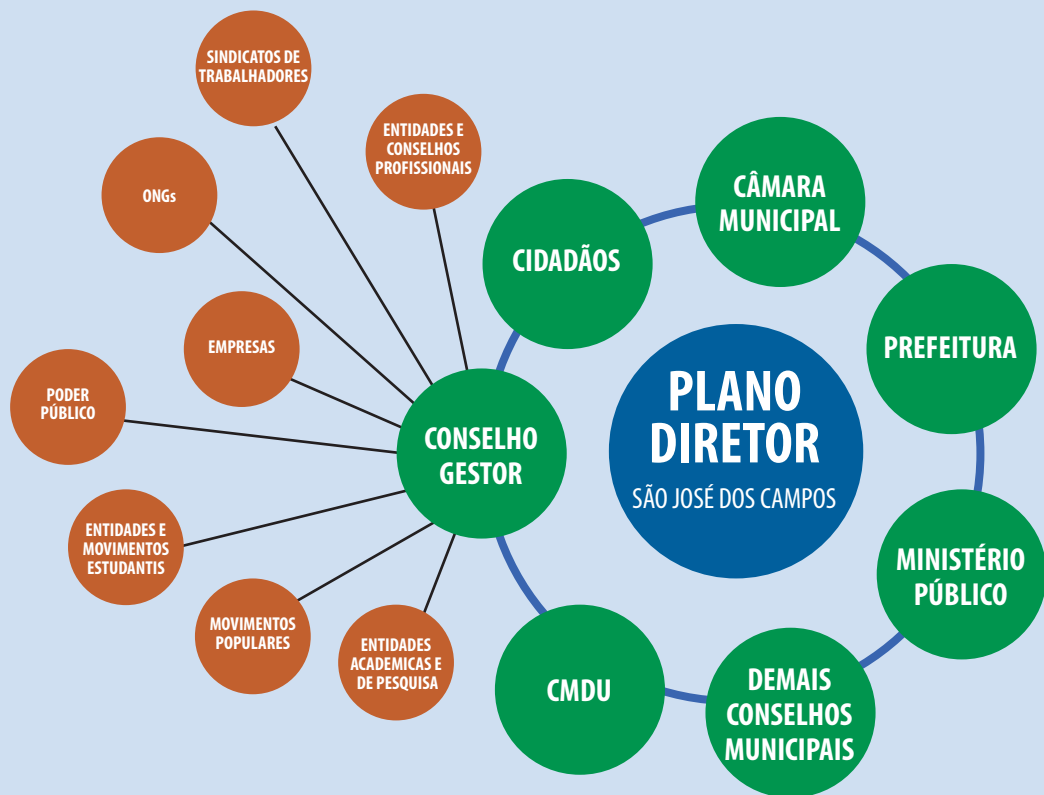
SINDICATOS DE TRABALHADORES

ENTIDADES E CONSELHOS PROFISSIONAIS

ONGs

EMPRESAS

PODER PÚBLICO

ENTIDADES E MOVIMENTOS ESTUDANTIS

MOVIMENTOS POPULARES

ENTIDADES ACADEMICAS E DE PESQUISA

CONSELHO GESTOR

CIDADÃOS

CÂMARA MUNICIPAL

PREFEITURA

PLANO DIRETOR
SÃO JOSÉ DOS CAMPOS

MINISTÉRIO PÚBLICO

DEMAIS CONSELHOS MUNICIPAIS

CMDU